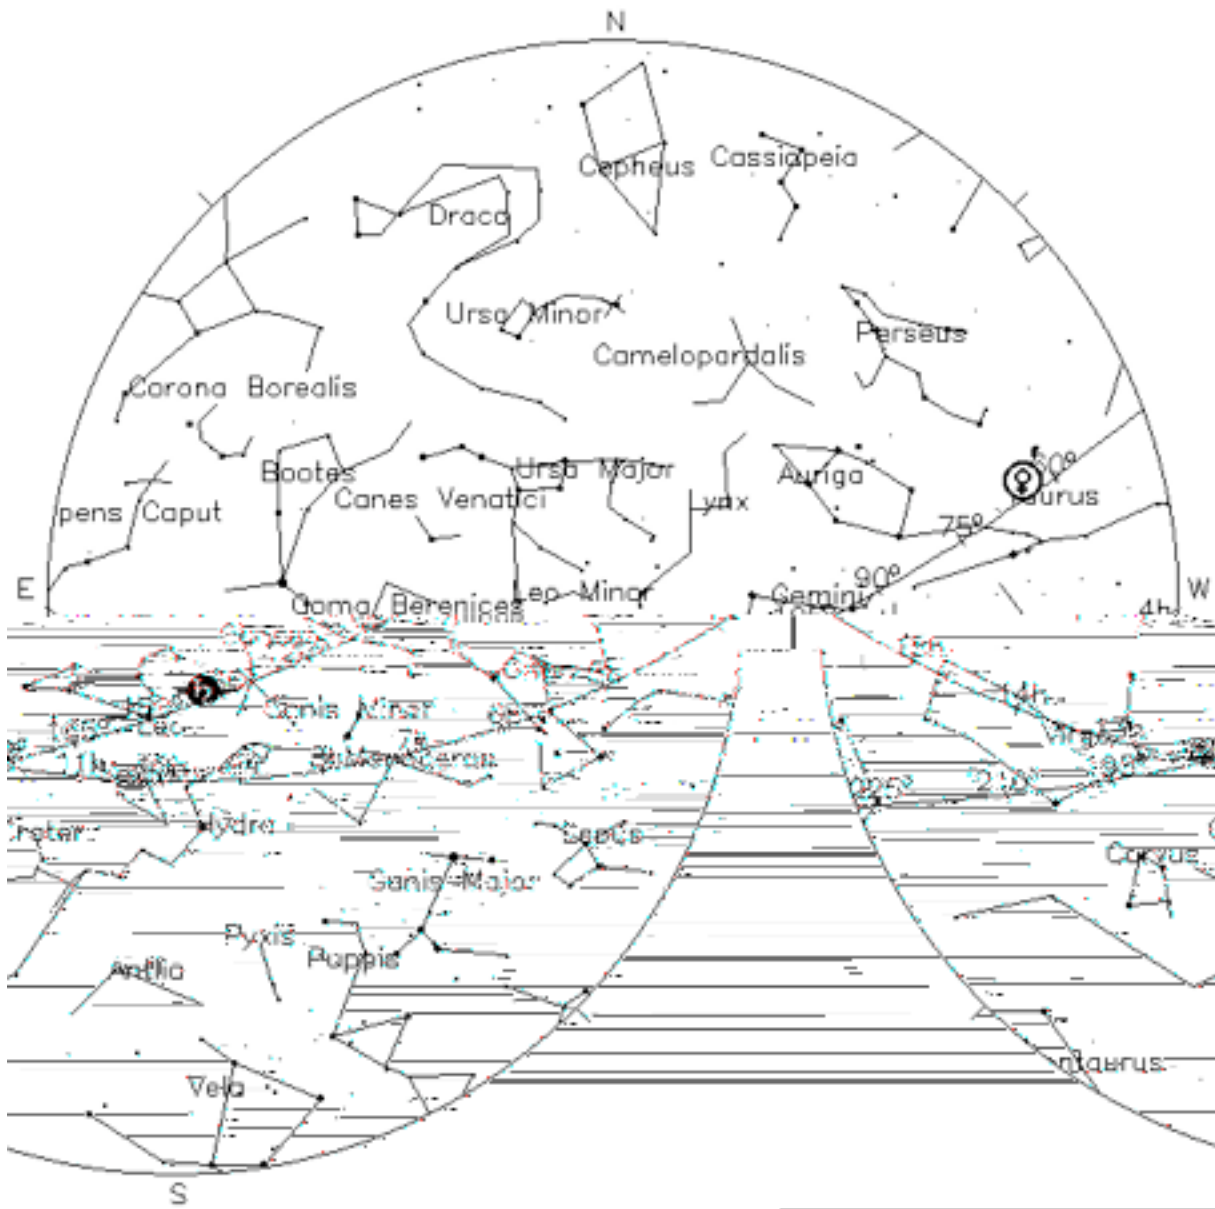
N

Cepheus Cassiopeia

Draco

Ursa Minor

Camelopardalis

Perseus

Corona Borealis

Bootes

Ursa Major

Auriga

60°

Taurus

pens Caput

Canes Venatici

Lynx

75°

90°

E

Coma Berenices

Leo Minor

Gemini

W

4h

Canis Minor

14h

Virgo

Hydra

Crater

Sextans

Corvus

Canis Major

Pyxis

Puppis

Antlia

ntaurus

Vela

S